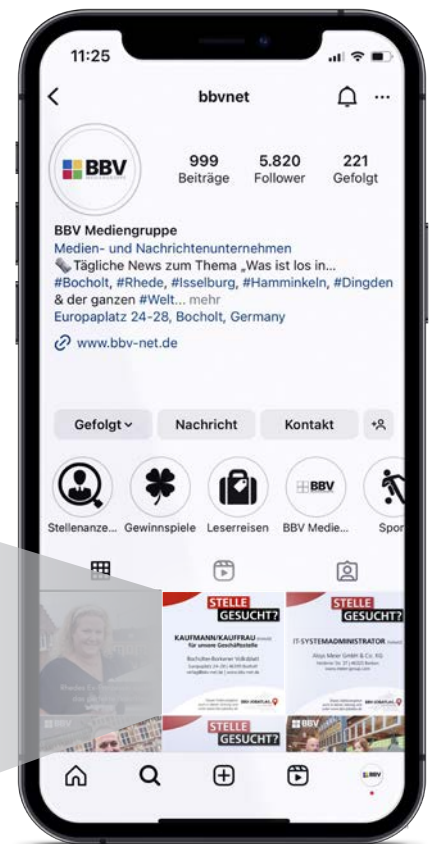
11:25

bbvnet

BBV

999
Beiträge

5.820
Follower

221
Gefolgt

BBV Mediengruppe
Medien- und Nachrichtenunternehmen
Tägliche News zum Thema „Was ist los in...
#Bocholt, #Rhede, #Isselburg, #Hamminkeln, #Dingden & der ganzen #Welt... mehr
Europaplatz 24-28, Bocholt, Germany

www.bbv-net.de

Gefolgt

Nachricht

Kontakt

Stellenanze...

Gewinnspiele

Leserreisen

BBV Medie...

Spor

STELLE GESUCHT?

KAUFMANN/KAUFFRAU für unsere Geschäftsstelle

Bocholter-Borkener Volksblatt

STELLE GESUCHT?

IT-SYSTEMADMINISTRATOR

Aloys Meier GmbH & Co. KG

STELLE GESUCHT?

BBV